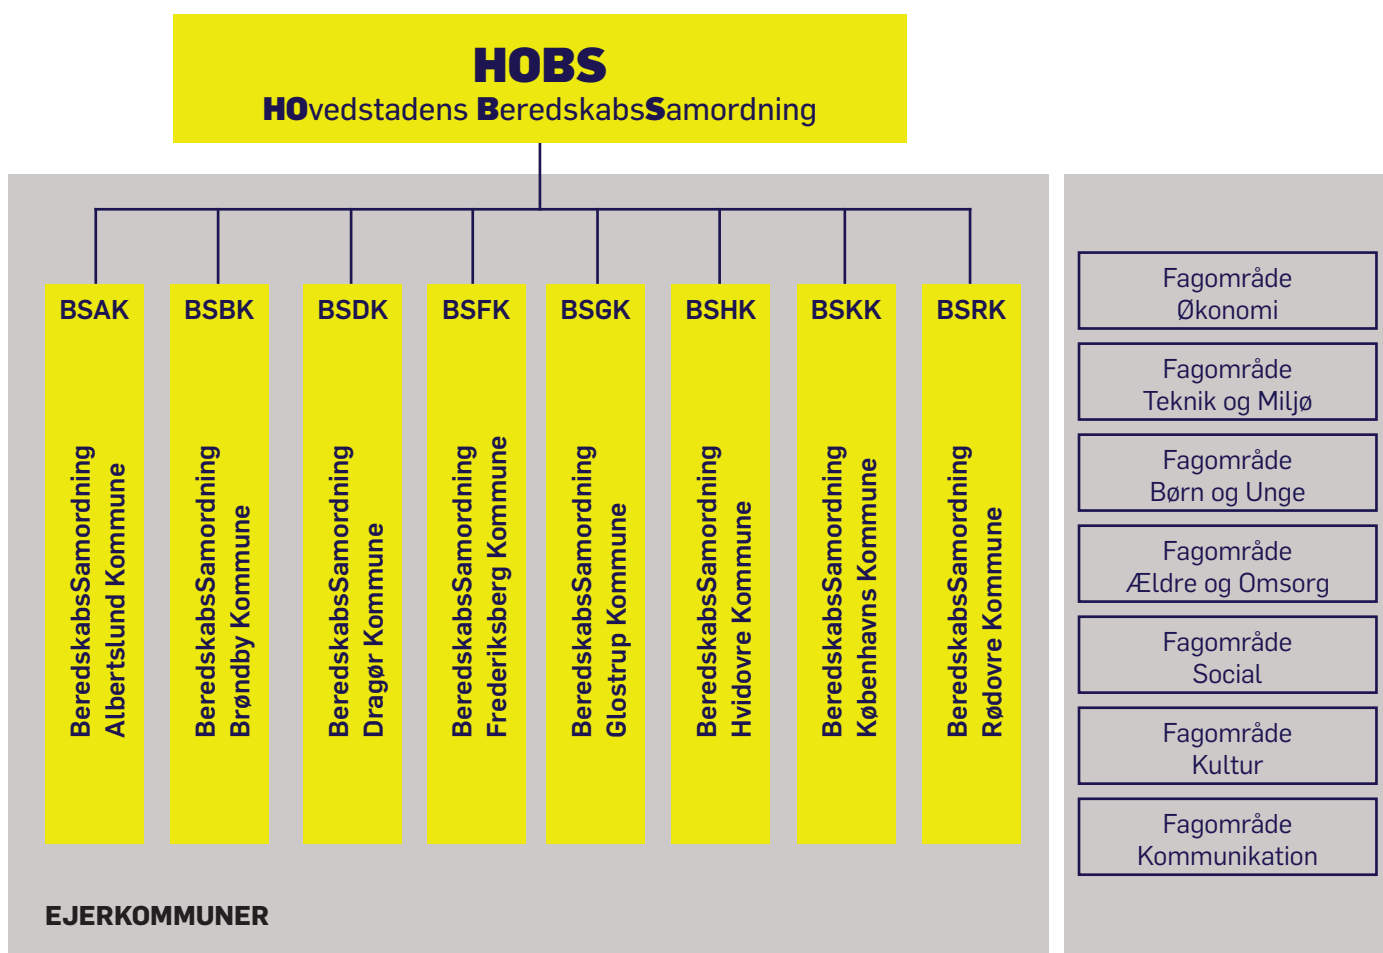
HOBS
HOvedstadens BeredskabsSamordning

BSAK
BeredskabsSamordning Albertslund Kommune

BSBK
BeredskabsSamordning Brøndby Kommune

BSDK
BeredskabsSamordning Dragør Kommune

BSFK
BeredskabsSamordning Frederiksberg Kommune

BSGK
BeredskabsSamordning Glostrup Kommune

BSHK
BeredskabsSamordning Hvidovre Kommune

BSKK
BeredskabsSamordning Københavns Kommune

BSRK
BeredskabsSamordning Rødovre Kommune

EJERKOMMUNER

Fagområde Økonomi

Fagområde Teknik og Miljø

Fagområde Børn og Unge

Fagområde Ældre og Omsorg

Fagområde Social

Fagområde Kultur

Fagområde Kommunikation